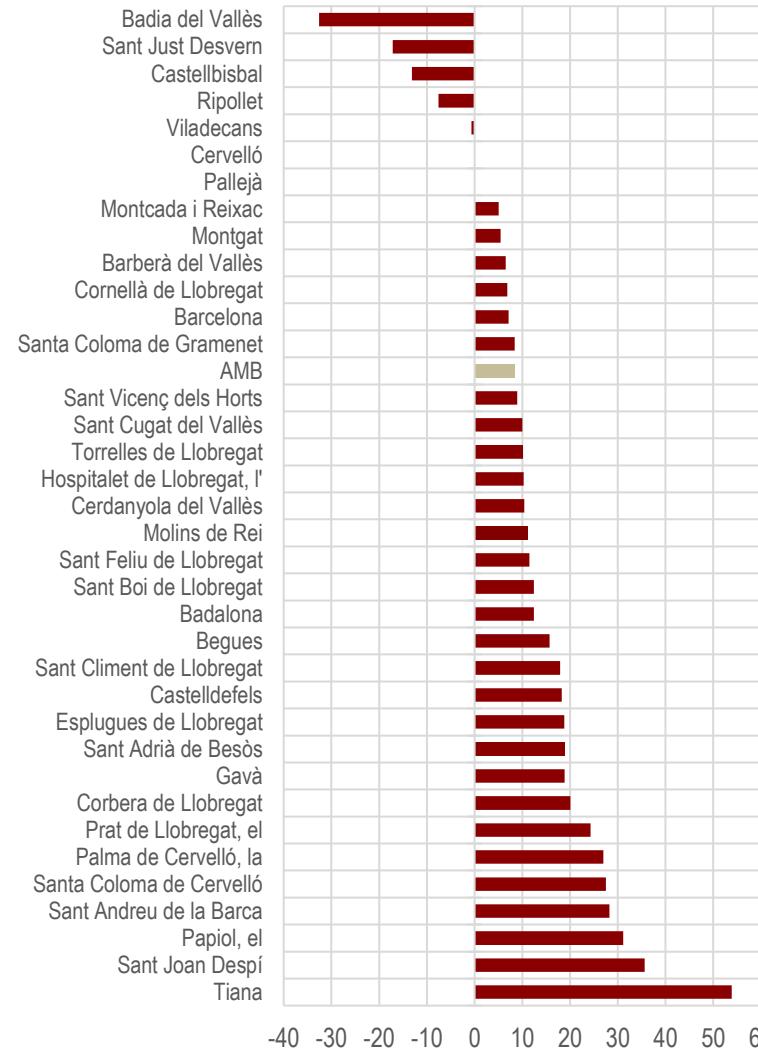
Badia del Vallès
Sant Just Desvern
Castellbisbal
Ripollet
Viladecans
Cervelló
Pallejà
Montcada i Reixac
Montgat
Barberà del Vallès
Cornellà de Llobregat
Barcelona
Santa Coloma de Gramenet
AMB
Sant Vicenç dels Horts
Sant Cugat del Vallès
Torrelles de Llobregat
Hospitalet de Llobregat, l'
Cerdanyola del Vallès
Molins de Rei
Sant Feliu de Llobregat
Sant Boi de Llobregat
Badalona
Begues
Sant Climent de Llobregat
Castelldefels
Esplugues de Llobregat
Sant Adrià de Besòs
Gavà
Corbera de Llobregat
Prat de Llobregat, el
Palma de Cervelló, la
Santa Coloma de Cervelló
Sant Andreu de la Barca
Papiol, el
Sant Joan Despí
Tiana

-40 -30 -20 -10 0 10 20 30 40 50 6